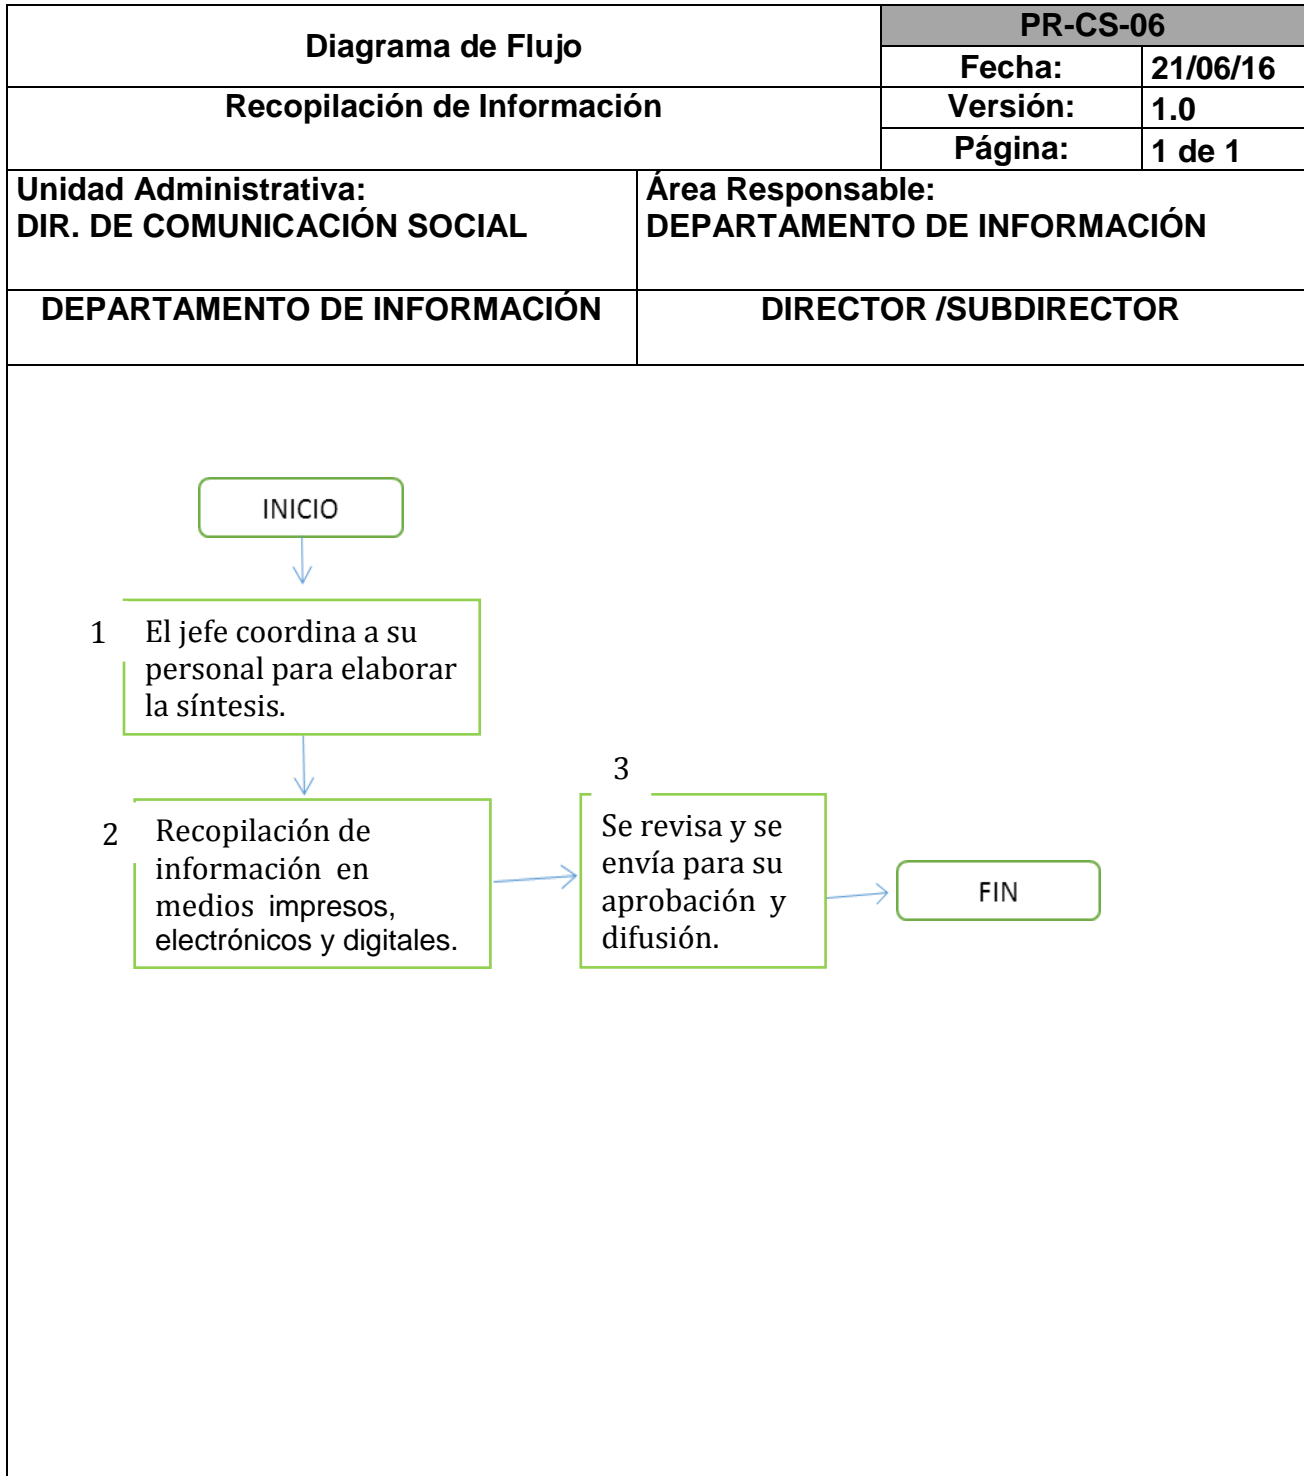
| Diagrama de Flujo | PR-CS-06 | |
|---|---|---|
| | Fecha: | 21/06/16 |
| Recopilación de Información | Versión: | 1.0 |
| | Página: | 1 de 1 |

| Unidad Administrativa: DIR. DE COMUNICACIÓN SOCIAL | Área Responsable: DEPARTAMENTO DE INFORMACIÓN |
|---|---|
| DEPARTAMENTO DE INFORMACIÓN | DIRECTOR /SUBDIRECTOR |

INICIO

1 El jefe coordina a su personal para elaborar la síntesis.

2 Recopilación de información en medios impresos, electrónicos y digitales.

3 Se revisa y se envía para su aprobación y difusión.

FIN